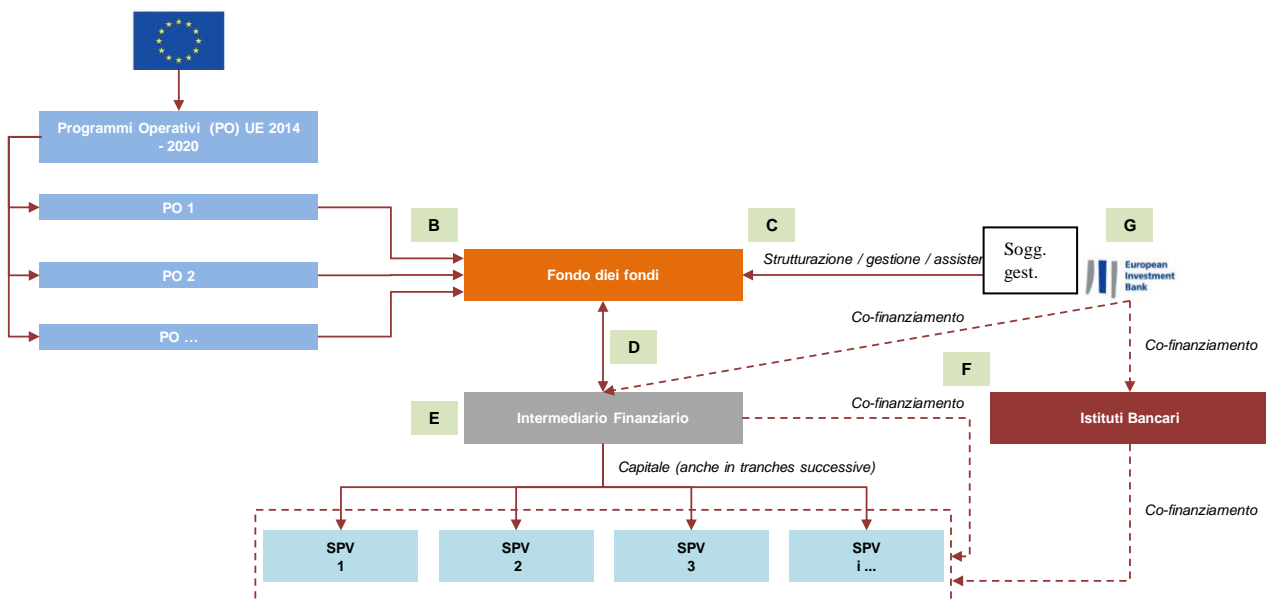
Programmi Operativi (PO) UE 2014 - 2020

PO 1

PO 2

PO …

B

C

G

Fondo diei fondi

Strutturazione / gestione / assister

Sogg. gest.

European Investment Bank

Co-finanziamento

D

Co-finanziamento

F

E

Intermediario Finanziario

Co-finanziamento

Istituti Bancari

Capitale (anche in tranches successive)

Co-finanziamento

SPV 1

SPV 2

SPV 3

SPV i …